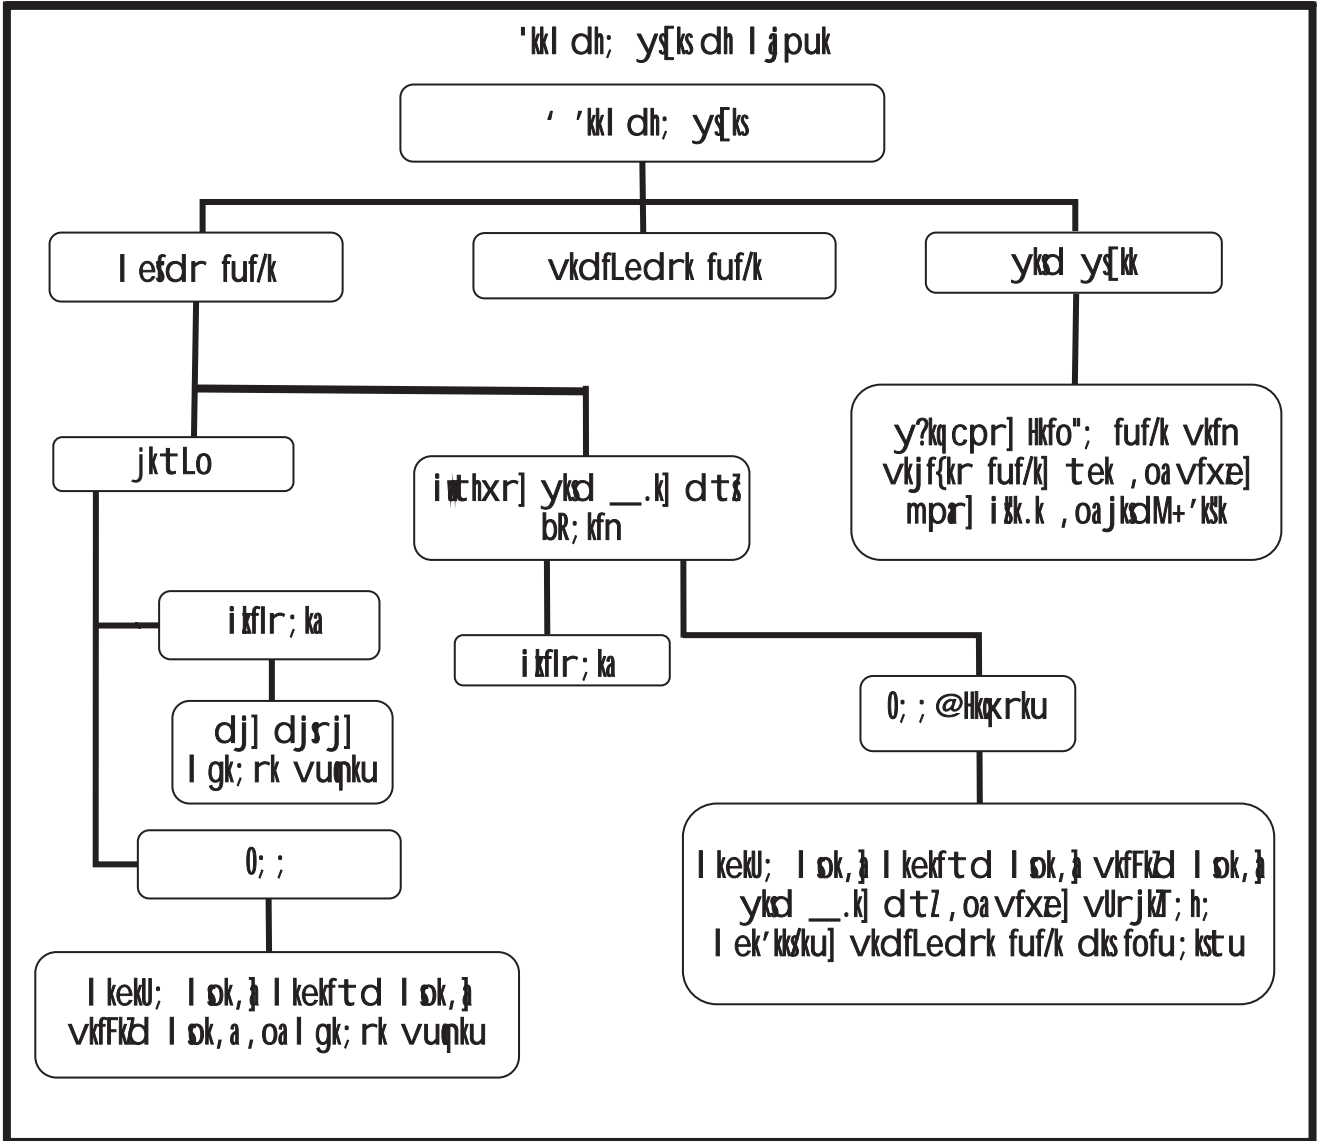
'kkl dh; ys[kks dh lajpuk

' 'kkl dh; ys[ks

lefdr fuf/k

vkdfLedrk fuf/k

yksd ys[kk

jktLo

iwathxr] yksd _.k] dtZ bR;kfn

y?kq cpr] Hkfo"; fuf/k vkfn vkjf{kr fuf/k] tek ,oa vfxze] mpr] iszk.k ,oa jksdM+ 'ks"k

izkfIr;ka

izkfIr;ka

dj] djsrj] lgk;rk vuqnku

0;;@Hkqxrku

0;;

lkekU; lsok,a] lkekftd lsok,a] vkfFkZd lsok,a ,oa lgk;rk vuqnku

lkekU; lsok,a] lkekftd lsok,a] vkfFkZd lsok,a] yksd _.k] dtZ ,oa vfxze] vUrjkZT;h; lek'kks/ku] vkdfLedrk fuf/k dks fofu;kstu